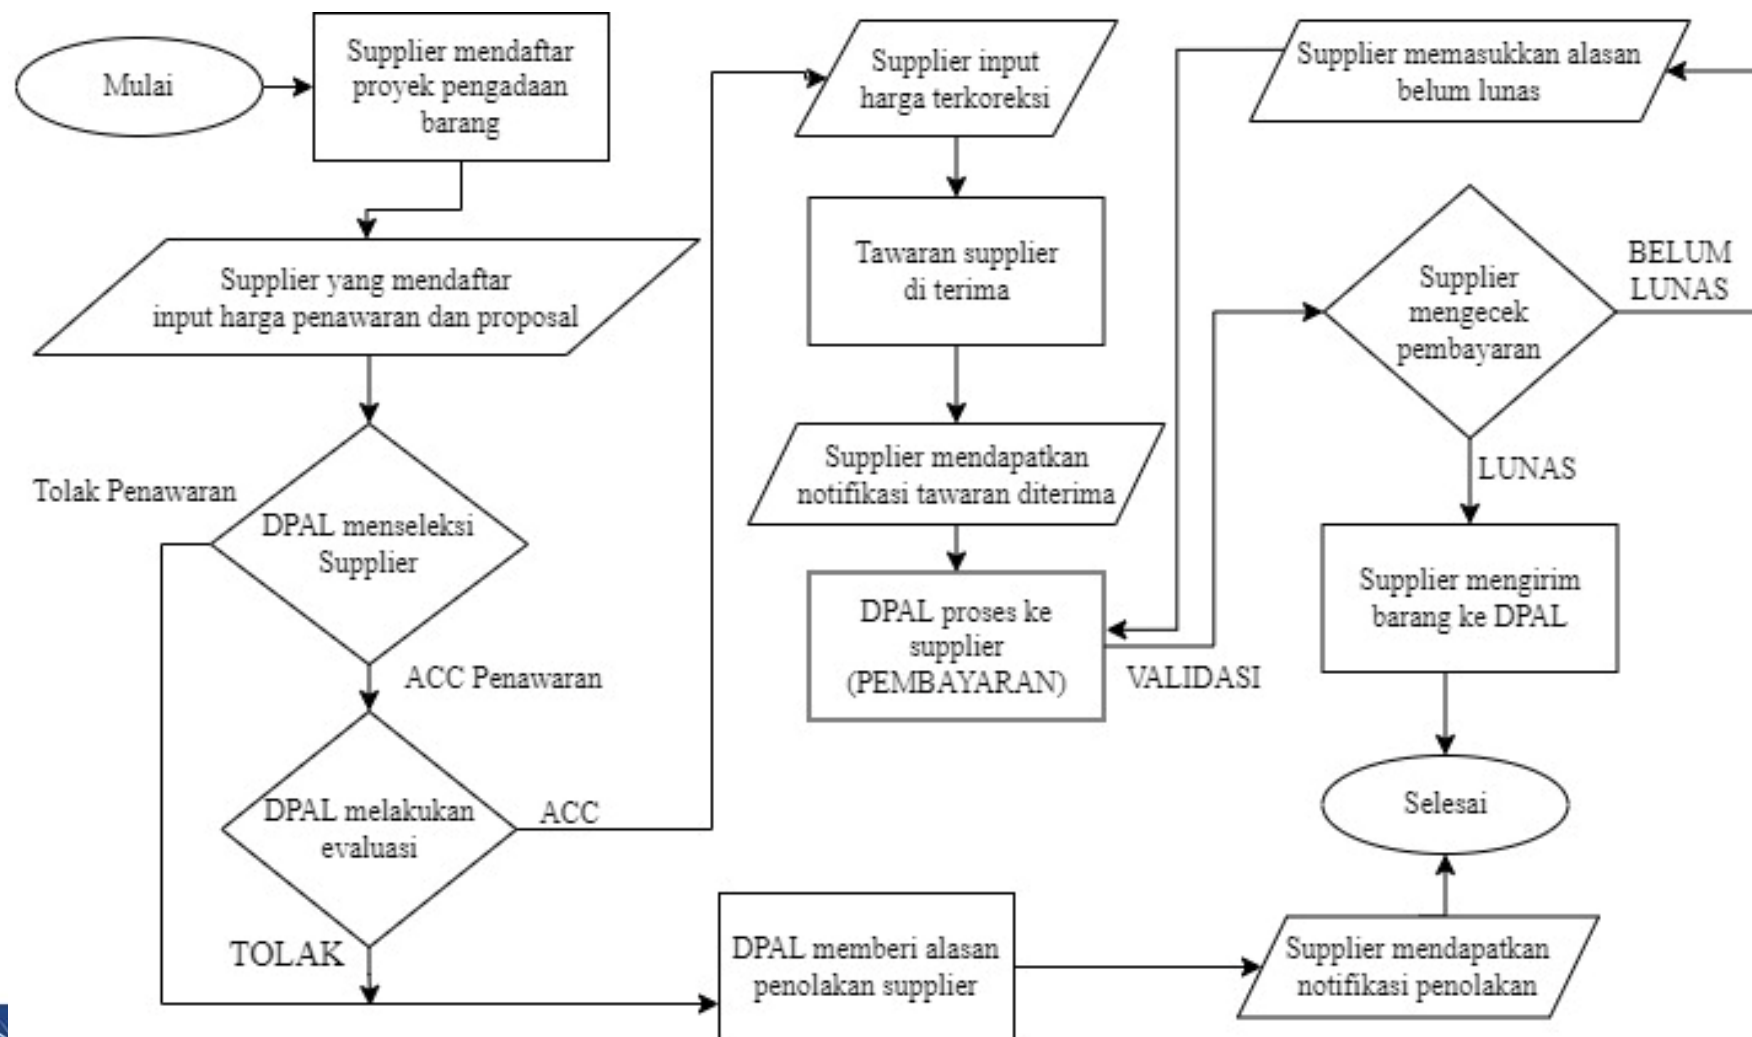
Mulai

Supplier mendaftar proyek pengadaan barang

Supplier yang mendaftar input harga penawaran dan proposal

Tolak Penawaran

DPAL menseleksi Supplier

ACC Penawaran

DPAL melakukan evaluasi

ACC

TOLAK

Supplier input harga terkoreksi

Tawaran supplier di terima

Supplier mendapatkan notifikasi tawaran diterima

DPAL proses ke supplier (PEMBAYARAN)

VALIDASI

DPAL memberi alasan penolakan supplier

Supplier memasukkan alasan belum lunas

Supplier mengecek pembayaran

BELUM LUNAS

LUNAS

Supplier mengirim barang ke DPAL

Selesai

Supplier mendapatkan notifikasi penolakan